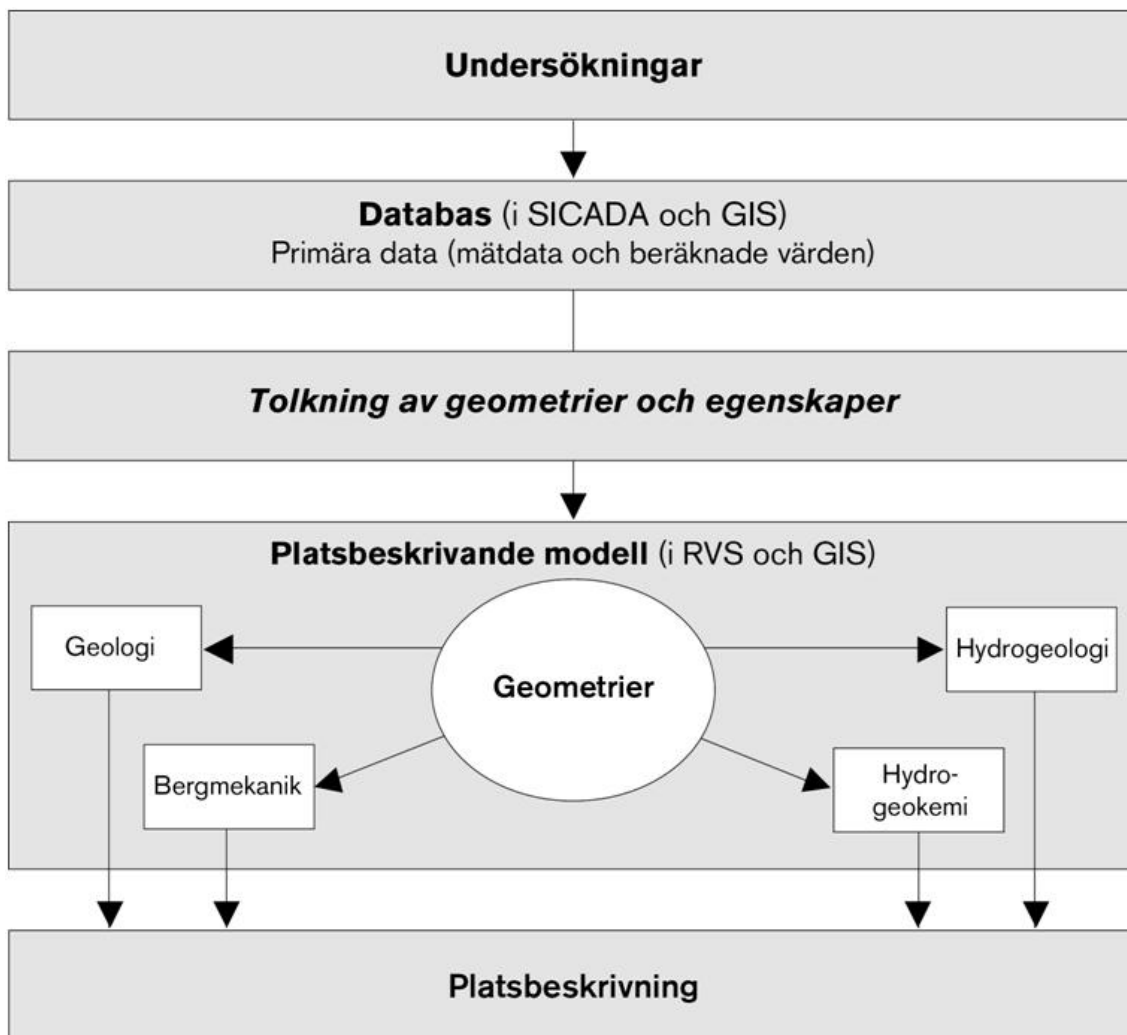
Undersökningar

Databas (i SICADA och GIS)
Primära data (mätdata och beräknade värden)

Tolkning av geometrier och egenskaper

Platsbeskrivande modell (i RVS och GIS)

Geologi

Geometrier

Hydrogeologi

Bergmekanik

Hydrogeokemi

Platsbeskrivning